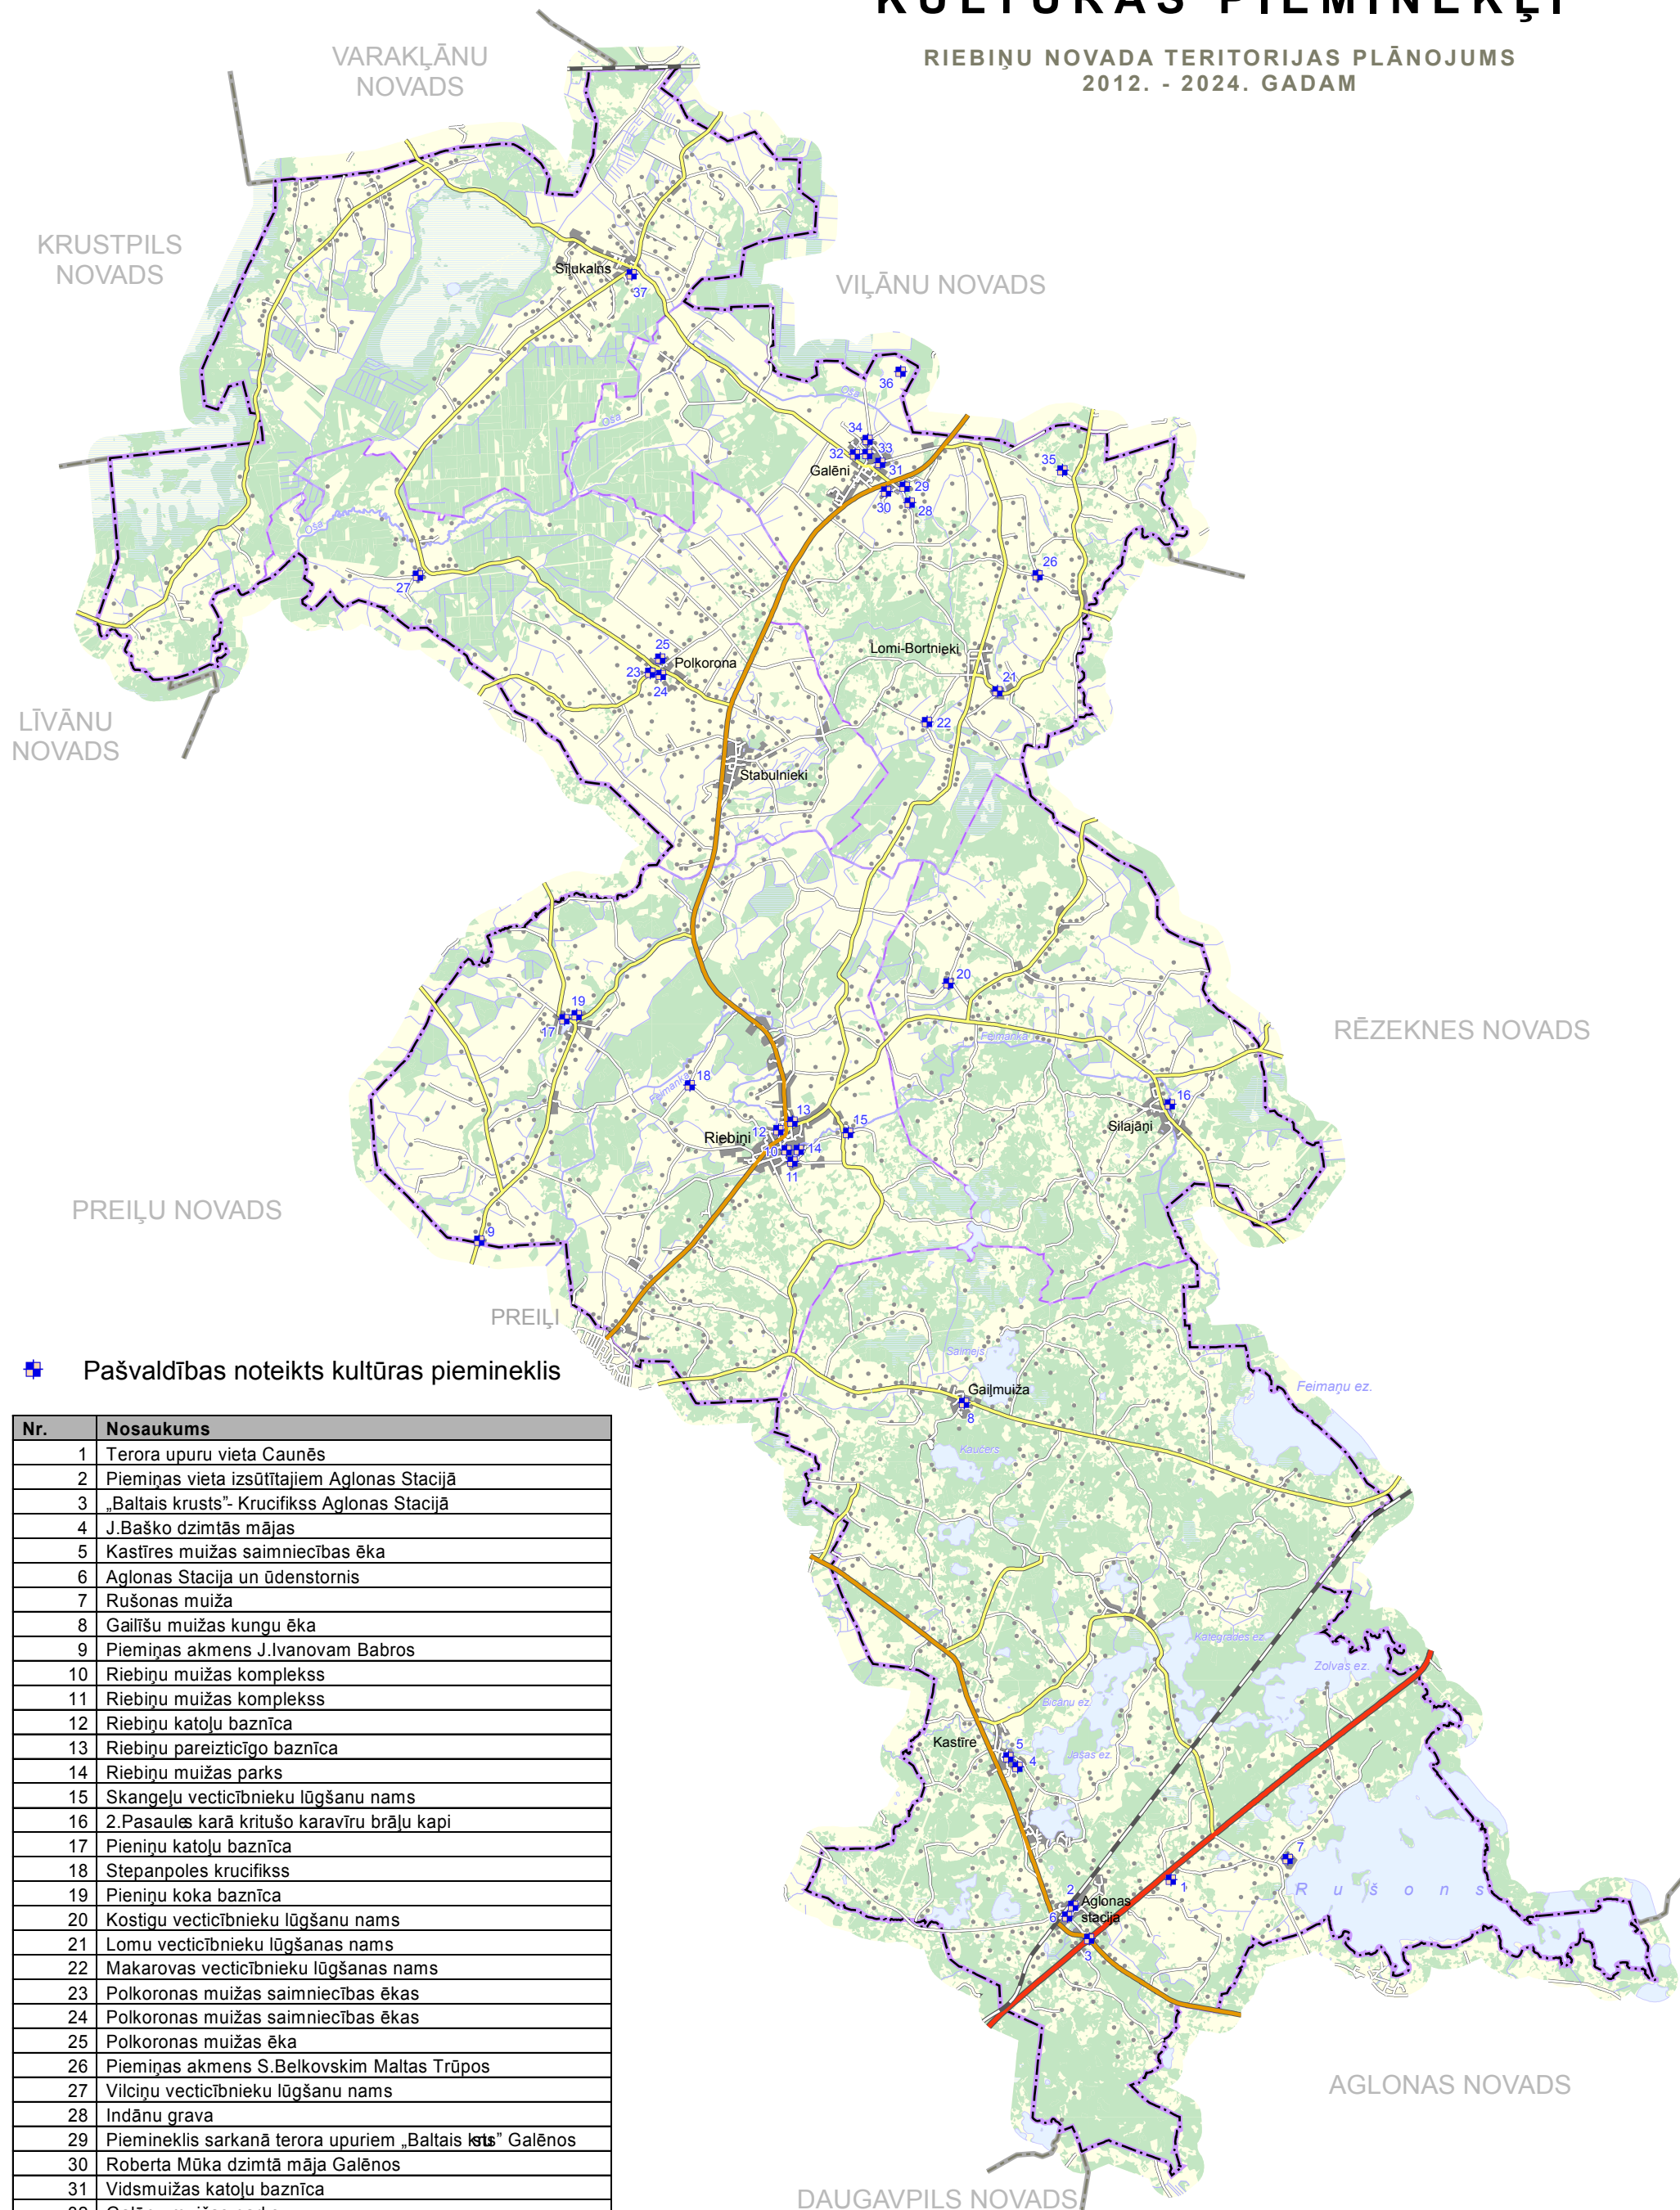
KULTŪRAS PIEMINEKĻI

RIEBIŅU NOVADA TERITORIJAS PLĀNOJUMS
2012. - 2024. GADAM

VARAKĻĀNU NOVADS

KRUSTPILS NOVADS

VIĻĀNU NOVADS

LĪVĀNU NOVADS

RĒZEKNES NOVADS

PREIĻU NOVADS

PREIĻI

AGLONAS NOVADS

DAUGAVPILS NOVADS

Sīļukalns
Galēni
Polkorona
Lomi-Bortnieki
Stabulnieki
Riebiņi
Silajāņi
Gaiļmuiža
Kastīre
Aglonas stacija

Feimanka
Saimejs
Feimaņu ez.
Kaucers
Kategrades ez.
Zolvas ez.
Bicānu ez.
Jašas ez.
R u š o n s
Oša

37 36 34 33 32 31 35 29 30 28 26 27 25 23 24 21 22 20 19 17 18 16 13 15 12 14 10 11 9 8 5 4 7 2 1 6 3

Pašvaldības noteikts kultūras piemineklis

| Nr. | Nosaukums |
|---|---|
| 1 | Terora upuru vieta Caunēs |
| 2 | Piemiņas vieta izsūtītajiem Aglonas Stacijā |
| 3 | „Baltais krusts"- Krucifikss Aglonas Stacijā |
| 4 | J.Baško dzimtās mājas |
| 5 | Kastīres muižas saimniecības ēka |
| 6 | Aglonas Stacija un ūdenstornis |
| 7 | Rušonas muiža |
| 8 | Gailīšu muižas kungu ēka |
| 9 | Piemiņas akmens J.Ivanovam Babros |
| 10 | Riebiņu muižas komplekss |
| 11 | Riebiņu muižas komplekss |
| 12 | Riebiņu katoļu baznīca |
| 13 | Riebiņu pareiztīcīgo baznīca |
| 14 | Riebiņu muižas parks |
| 15 | Skangeļu vecticībnieku lūgšanu nams |
| 16 | 2.Pasaules karā kritušo karavīru brāļu kapi |
| 17 | Pieniņu katoļu baznīca |
| 18 | Stepanpoles krucifikss |
| 19 | Pieniņu koka baznīca |
| 20 | Kostigu vecticībnieku lūgšanu nams |
| 21 | Lomu vecticībnieku lūgšanas nams |
| 22 | Makarovas vecticībnieku lūgšanas nams |
| 23 | Polkoronas muižas saimniecības ēkas |
| 24 | Polkoronas muižas saimniecības ēkas |
| 25 | Polkoronas muižas ēka |
| 26 | Piemiņas akmens S.Belkovskim Maltas Trūpos |
| 27 | Vilciņu vecticībnieku lūgšanu nams |
| 28 | Indānu grava |
| 29 | Piemineklis sarkanā terora upuriem „Baltais krusts" Galēnos |
| 30 | Roberta Mūka dzimtā māja Galēnos |
| 31 | Vidsmuižas katoļu baznīca |
| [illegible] | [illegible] |